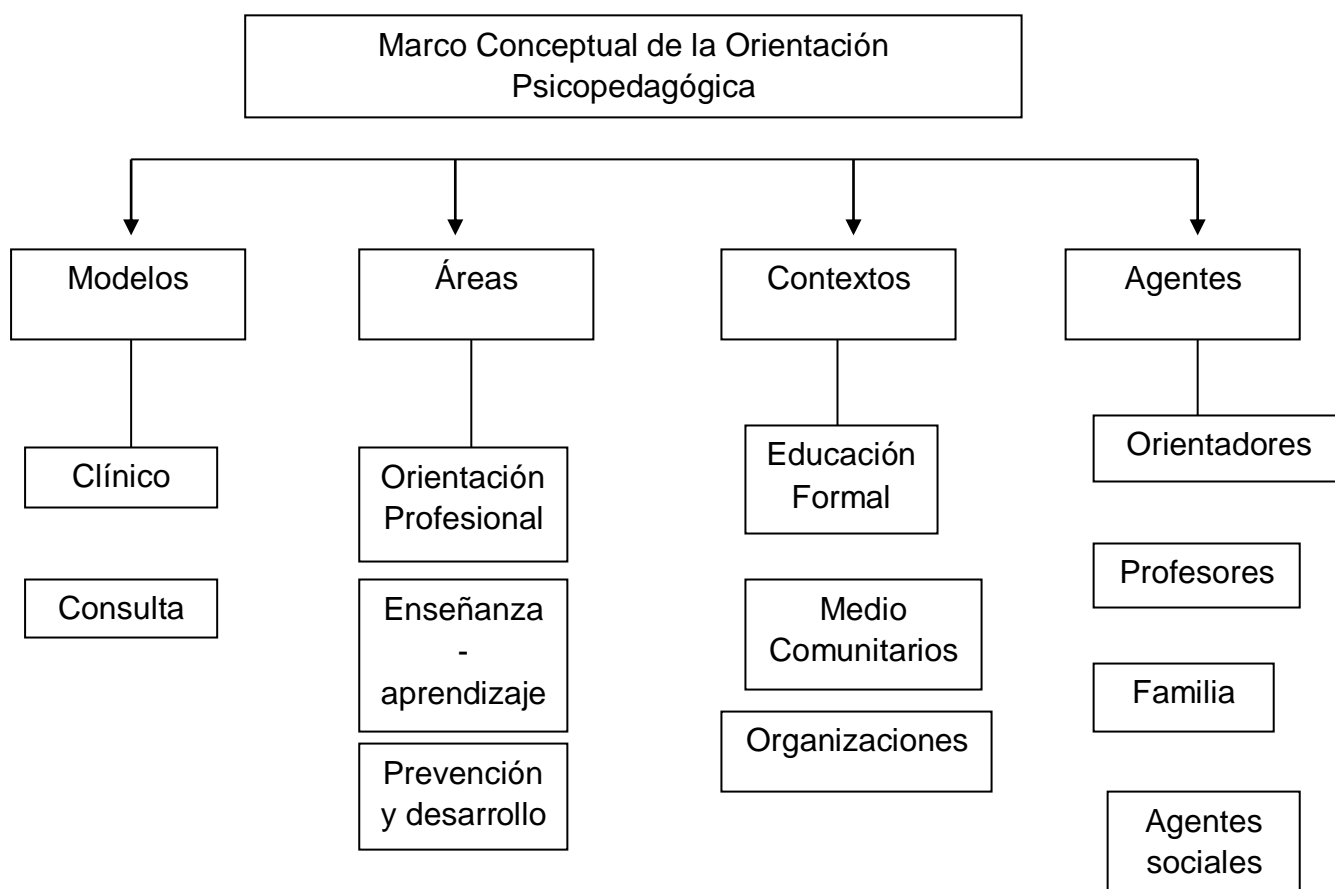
Marco Conceptual de la Orientación Psicopedagógica

Modelos

Clínico

Consulta

Áreas

Orientación Profesional

Enseñanza - aprendizaje

Prevención y desarrollo

Contextos

Educación Formal

Medio Comunitarios

Organizaciones

Agentes

Orientadores

Profesores

Familia

Agentes sociales